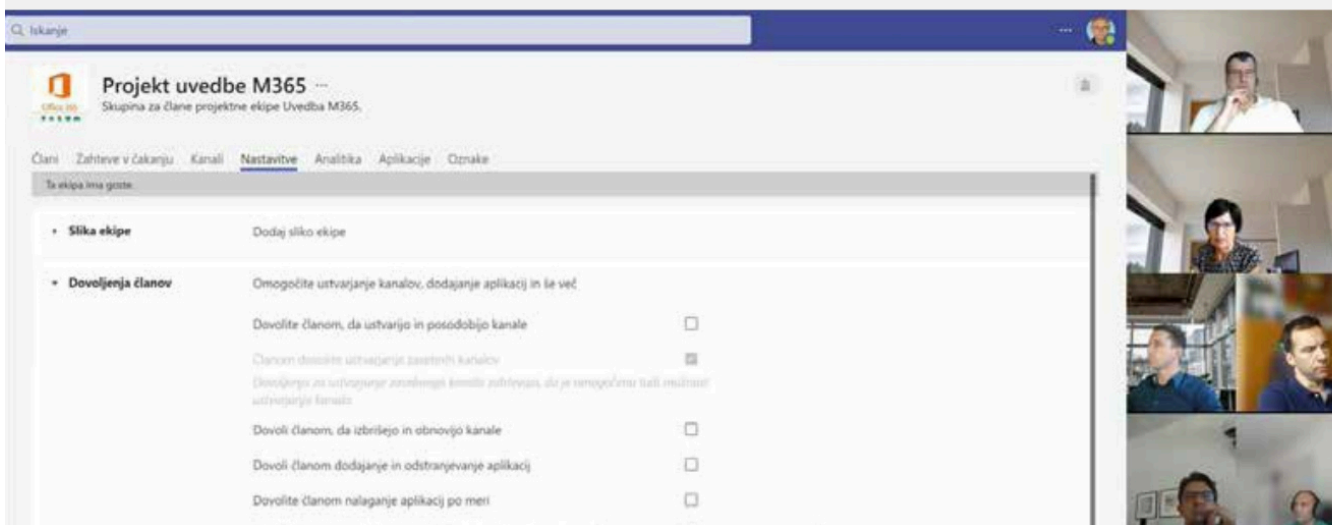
Q Iskanje

Projekt uvedbe M365 ···

Skupina za člane projektne ekipe Uvedba M365.

Člani Zahteve v čakanju Kanali Nastavitve Analitika Aplikacije Oznake

Ta ekipa ima goste.

· Slika ekipe

Dodaj sliko ekipe

· Dovoljenja članov

Omogočite ustvarjanje kanalov, dodajanje aplikacij in še več

Dovolite članom, da ustvarijo in posodobijo kanale

Članom dovolite ustvarjanje zasebnih kanalov

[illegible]

Dovoli članom, da izbrišejo in obnovijo kanale

Dovoli članom dodajanje in odstranjevanje aplikacij

Dovolite članom nalaganje aplikacij po meri